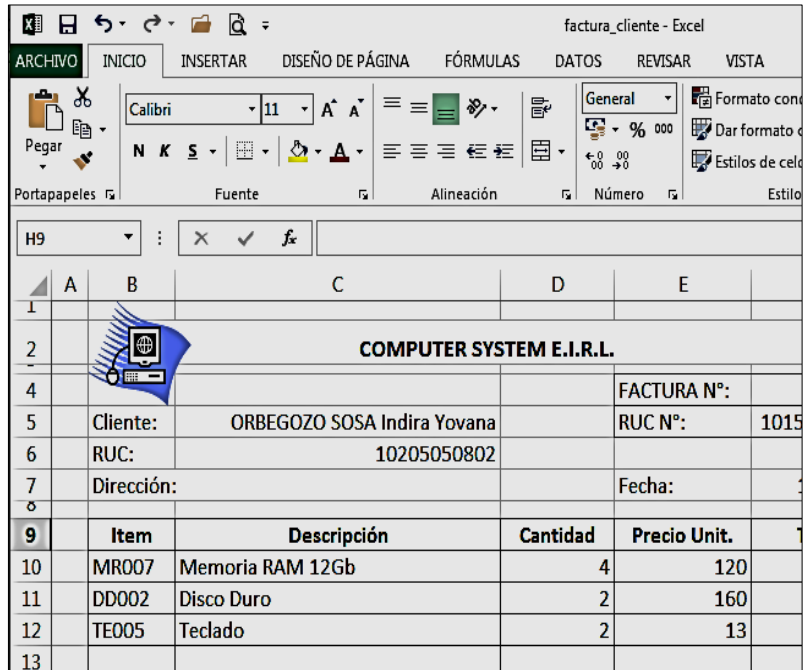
factura_cliente - Excel

ARCHIVO INICIO INSERTAR DISEÑO DE PÁGINA FÓRMULAS DATOS REVISAR VISTA

Pegar
Calibri 11
N K S
General
% 000
Formato con
Dar formato c
Estilos de celd
Portapapeles Fuente Alineación Número Estilo

H9

| | A | B | C | D | E | |
|---|---|---|---|---|---|---|
| 1 | | | | | | |
| 2 | | | COMPUTER SYSTEM E.I.R.L. | | | |
| 4 | | | | | FACTURA N°: | |
| 5 | | Cliente: | ORBEGOZO SOSA Indira Yovana | | RUC N°: | 1015 |
| 6 | | RUC: | 10205050802 | | | |
| 7 | | Dirección: | | | Fecha: | 1 |
| 8 | | | | | | |
| 9 | | Item | Descripción | Cantidad | Precio Unit. | T |
| 10 | | MR007 | Memoria RAM 12Gb | 4 | 120 | |
| 11 | | DD002 | Disco Duro | 2 | 160 | |
| 12 | | TE005 | Teclado | 2 | 13 | |
| 13 | | | | | | |